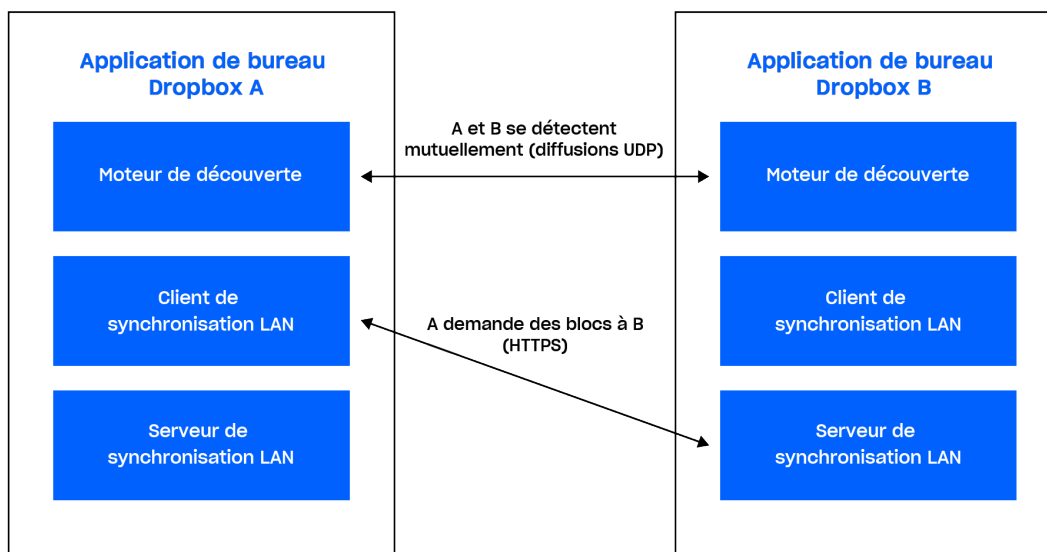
Application de bureau Dropbox A

Moteur de découverte

Client de synchronisation LAN

Serveur de synchronisation LAN

A et B se détectent mutuellement (diffusions UDP)

A demande des blocs à B (HTTPS)

Application de bureau Dropbox B

Moteur de découverte

Client de synchronisation LAN

Serveur de synchronisation LAN